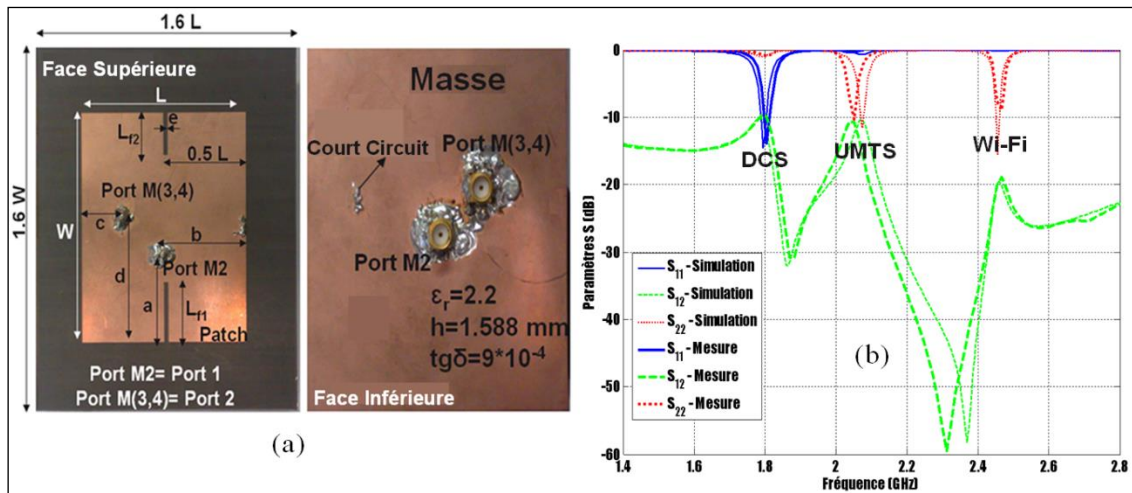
1.6 L

Face Supérieure

L

$L_{f2}$

e

0.5 L

1.6 W

Port M(3,4)

W

c

b

Port M2

d

a

$L_{f1}$

Patch

Port M2= Port 1
Port M(3,4)= Port 2

Masse

Court Circuit

Port M(3,4)

Port M2

$\varepsilon_r$=2.2
h=1.588 mm
tgδ=9*10$^{-4}$

Face Inférieure

(a)

0
-10
-20
-30
-40
-50
-60

Paramètres S (dB)

DCS

UMTS

Wi-Fi

$S_{11}$ -Simulation
$S_{12}$ -Simulation
$S_{22}$ -Simulation
$S_{11}$ - Mesure
$S_{12}$ - Mesure
$S_{22}$ - Mesure

(b)

1.4 1.6 1.8 2 2.2 2.4 2.6 2.8

Fréquence (GHz)